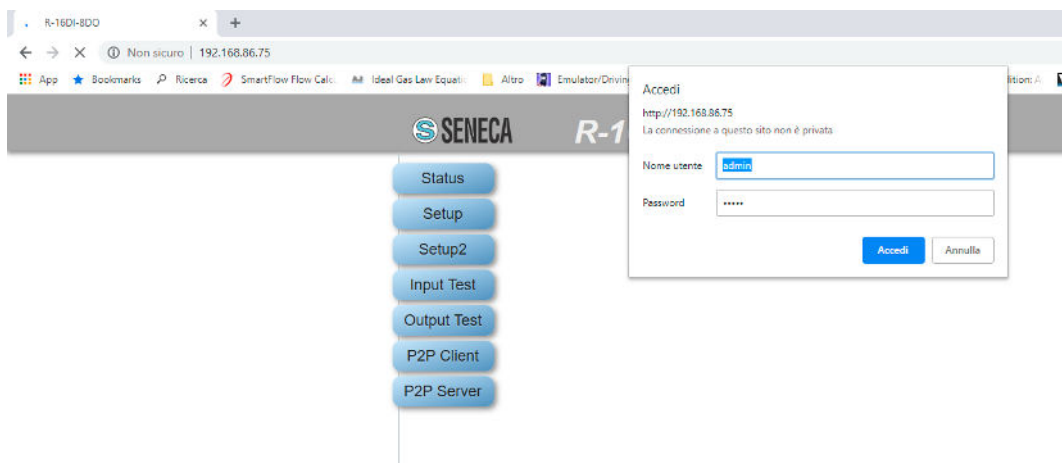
R-16DI-8DO × +

← → × ⓘ Non sicuro | 192.168.86.75

App ★ Bookmarks Ricerca SmartFlow Flow Calc Ideal Gas Law Equati Altro Emulator/Drivin lition: A

SENECA R-1

Status
Setup
Setup2
Input Test
Output Test
P2P Client
P2P Server

Accedi
http://192.168.86.75
La connessione a questo sito non è privata
Nome utente admin
Password •••••
Accedi Annulla